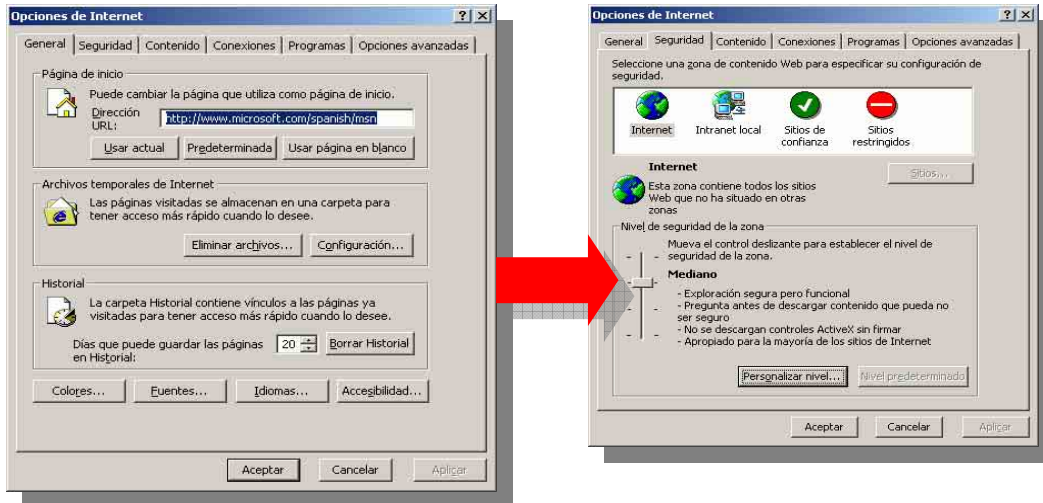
Opciones de Internet ? ×

General | Seguridad | Contenido | Conexiones | Programas | Opciones avanzadas

Página de inicio
Puede cambiar la página que utiliza como página de inicio.
Dirección URL: http://www.microsoft.com/spanish/msn
Usar actual | Predeterminada | Usar página en blanco

Archivos temporales de Internet
Las páginas visitadas se almacenan en una carpeta para tener acceso más rápido cuando lo desee.
Eliminar archivos... | Configuración...

Historial
La carpeta Historial contiene vínculos a las páginas ya visitadas para tener acceso más rápido cuando lo desee.
Días que puede guardar las páginas en Historial: 20 | Borrar Historial

Colores... | Fuentes... | Idiomas... | Accesibilidad...

Aceptar | Cancelar | Aplicar

Opciones de Internet ? ×

General | Seguridad | Contenido | Conexiones | Programas | Opciones avanzadas

Seleccione una zona de contenido Web para especificar su configuración de seguridad.

Internet | Intranet local | Sitios de confianza | Sitios restringidos

Internet
Esta zona contiene todos los sitios Web que no ha situado en otras zonas
Sitios...

Nivel de seguridad de la zona
Mueva el control deslizante para establecer el nivel de seguridad de la zona.
Mediano
- Exploración segura pero funcional
- Pregunta antes de descargar contenido que pueda no ser seguro
- No se descargan controles ActiveX sin firmar
- Apropiado para la mayoría de los sitios de Internet

Personalizar nivel... | Nivel predeterminado

Aceptar | Cancelar | Aplicar